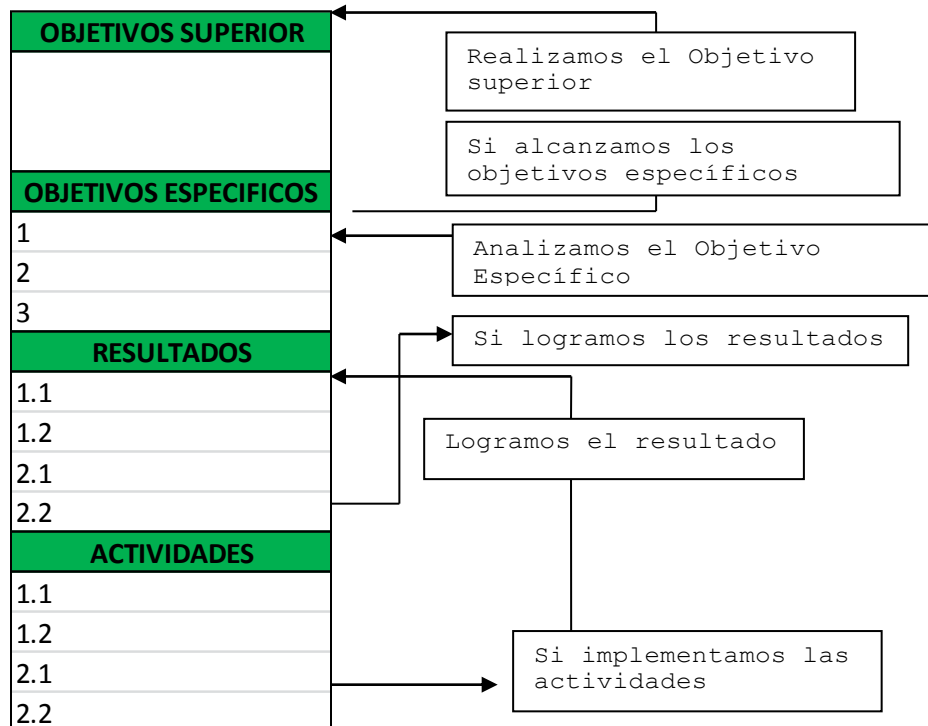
OBJETIVOS SUPERIOR

OBJETIVOS ESPECIFICOS

1

2

3

RESULTADOS

1.1

1.2

2.1

2.2

ACTIVIDADES

1.1

1.2

2.1

2.2

Realizamos el Objetivo superior

Si alcanzamos los objetivos específicos

Analizamos el Objetivo Específico

Si logramos los resultados

Logramos el resultado

Si implementamos las actividades